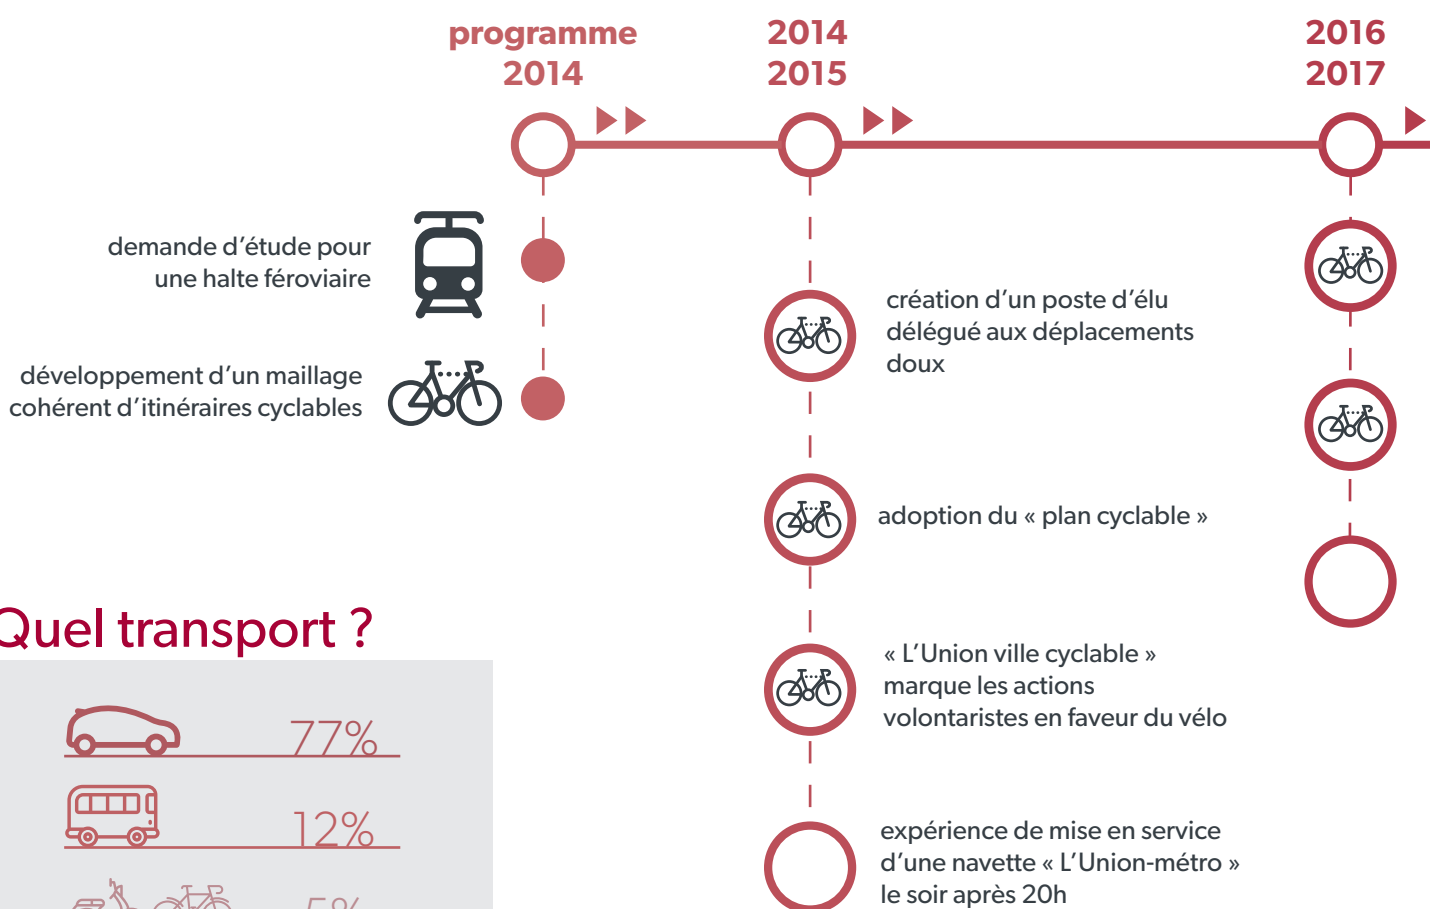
programme 2014

2014 2015

2016 2017

demande d'étude pour une halte féroviaire

développement d'un maillage cohérent d'itinéraires cyclables

création d'un poste d'élu délégué aux déplacements doux

adoption du « plan cyclable »

« L'Union ville cyclable » marque les actions volontaristes en faveur du vélo

expérience de mise en service d'une navette « L'Union-métro » le soir après 20h

Quel transport ?

77%

12%

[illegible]